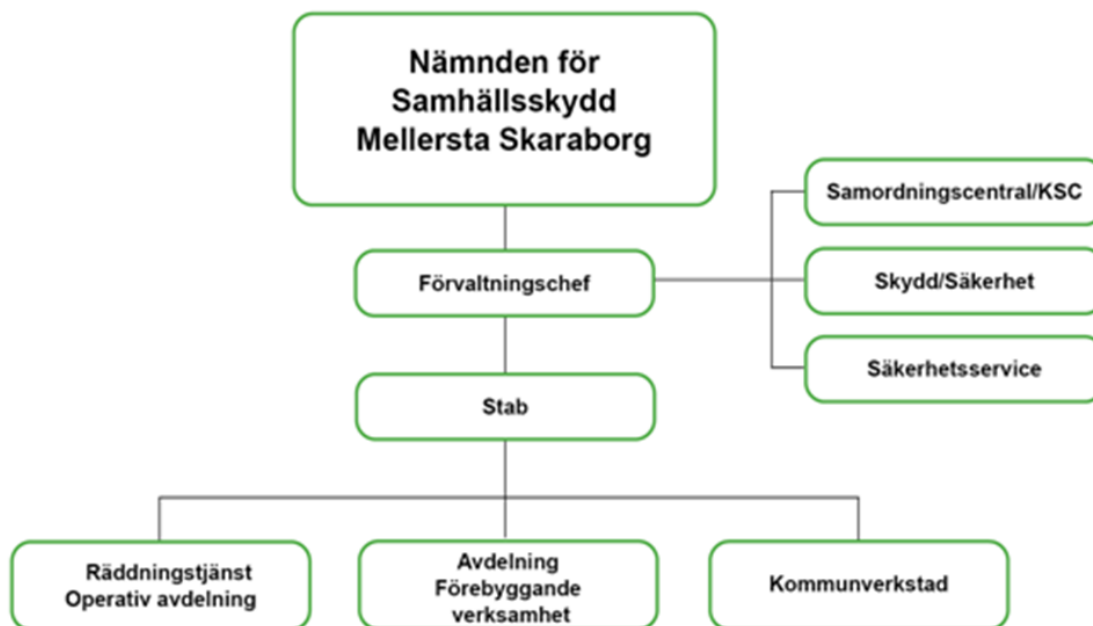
Nämnden för Samhällsskydd Mellersta Skaraborg

Samordningscentral/KSC

Förvaltningschef

Skydd/Säkerhet

Säkerhetsservice

Stab

Räddningstjänst Operativ avdelning

Avdelning Förebyggande verksamhet

Kommunverkstad